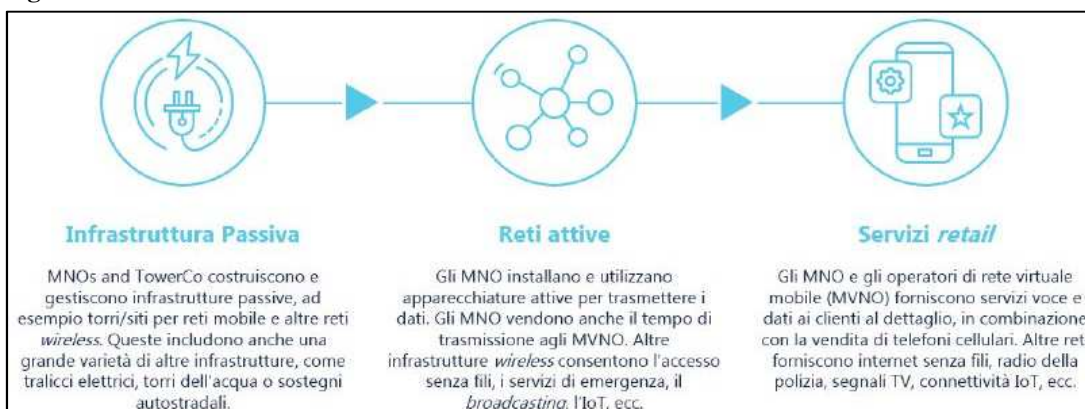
Infrastruttura Passiva

MNOs and TowerCo costruiscono e gestiscono infrastrutture passive, ad esempio torri/siti per reti mobile e altre reti *wireless*. Queste includono anche una grande varietà di altre infrastrutture, come tralicci elettrici, torri dell'acqua o sostegni autostradali.

Reti attive

Gli MNO installano e utilizzano apparecchiature attive per trasmettere i dati. Gli MNO vendono anche il tempo di trasmissione agli MVNO. Altre infrastrutture *wireless* consentono l'accesso senza fili, i servizi di emergenza, il *broadcasting*, l'IoT, ecc.

Servizi *retail*

Gli MNO e gli operatori di rete virtuale mobile (MVNO) forniscono servizi voce e dati ai clienti al dettaglio, in combinazione con la vendita di telefoni cellulari. Altre ret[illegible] forniscono internet senza fili, radio della polizia, segnali TV, connettività IoT, ecc.